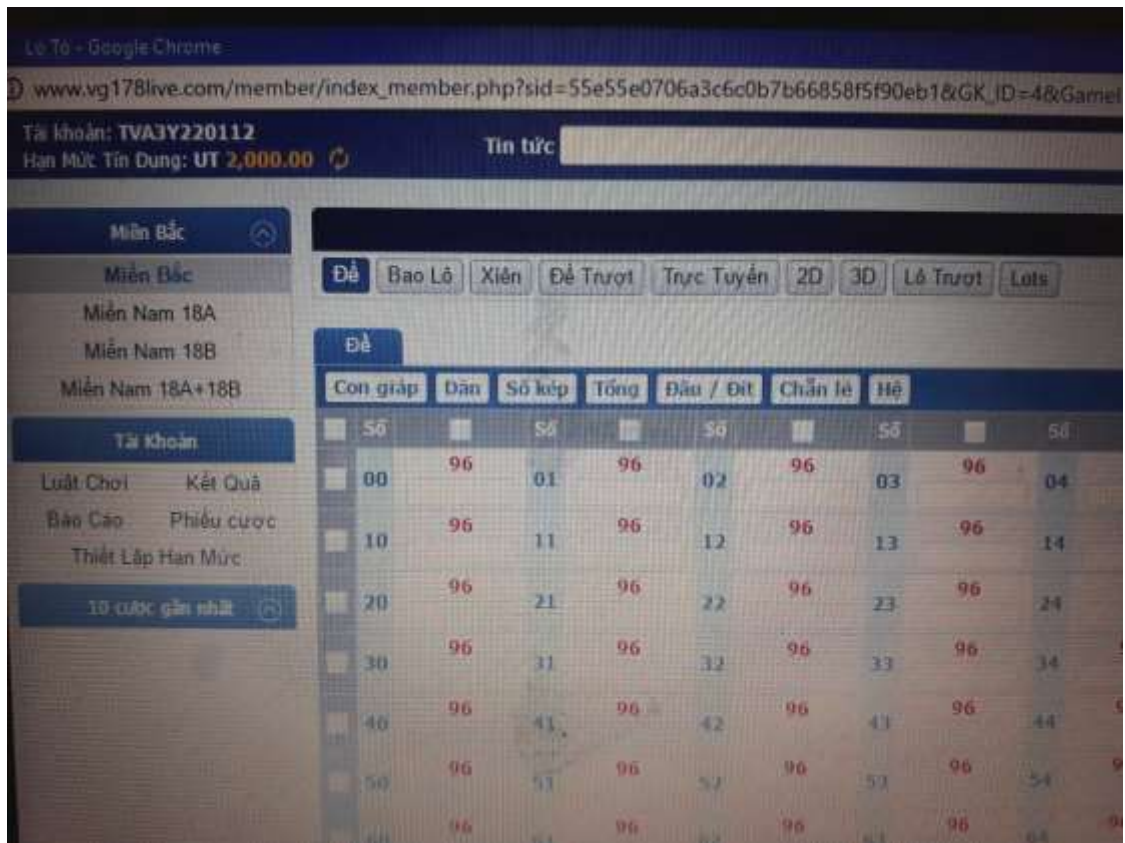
Lo Tô - Google Chrome

www.vg178live.com/member/index_member.php?sid=55e55e0706a3c6c0b7b66858f5f90eb1&GK_ID=4&Gamel

Tài khoản: TVA3Y220112
Hạn Mức Tín Dụng: UT 2,000.00

Tin tức

Miền Bắc

Miền Bắc
Miền Nam 18A
Miền Nam 18B
Miền Nam 18A+18B

Tài Khoản

Luật Chơi Kết Quả
Báo Cáo Phiếu cược
Thiết Lập Hạn Mức

10 cược gần nhất

Đề Bao Lô Xiên Đề Trượt Trực Tuyến 2D 3D Lô Trượt Lots

Đề

Con giáp Dàn Số kép Tổng Đầu / Đít Chẵn lẻ Hệ

| Số | | Số | | Số | | Số | | Số |
|---|---|---|---|---|---|---|---|---|
| 00 | 96 | 01 | 96 | 02 | 96 | 03 | 96 | 04 |
| 10 | 96 | 11 | 96 | 12 | 96 | 13 | 96 | 14 |
| 20 | 96 | 21 | 96 | 22 | 96 | 23 | 96 | 24 |
| 30 | 96 | 31 | 96 | 32 | 96 | 33 | 96 | 34 |
| 40 | 96 | 41 | 96 | 42 | 96 | 43 | 96 | 44 |
| 50 | 96 | 51 | 96 | 52 | 96 | 53 | 96 | 54 |
| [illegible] | 96 | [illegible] | 96 | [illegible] | 96 | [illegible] | 96 | 64 |